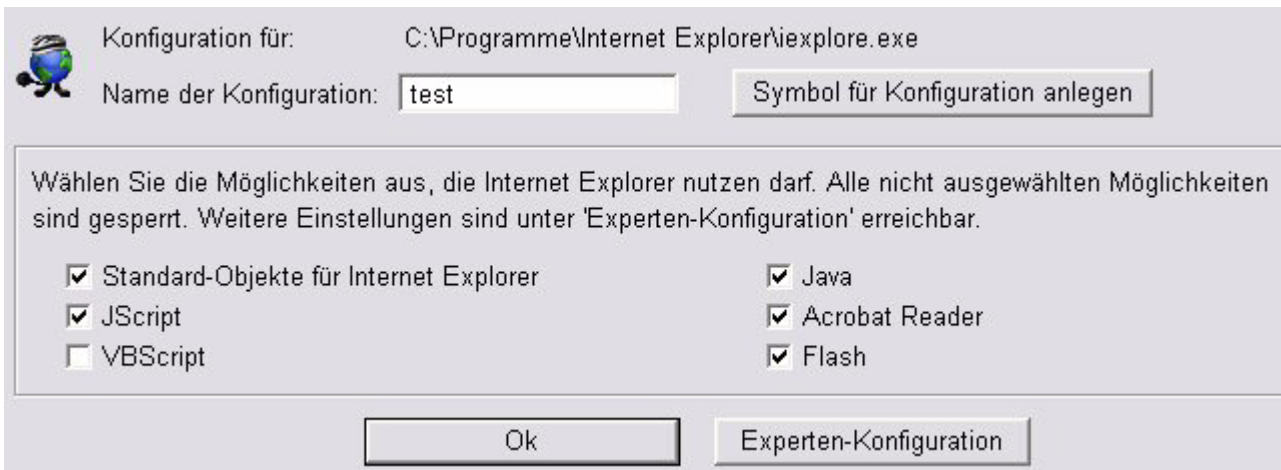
Konfiguration für: C:\Programme\Internet Explorer\iexplore.exe

Name der Konfiguration: test

Symbol für Konfiguration anlegen

Wählen Sie die Möglichkeiten aus, die Internet Explorer nutzen darf. Alle nicht ausgewählten Möglichkeiten sind gesperrt. Weitere Einstellungen sind unter 'Experten-Konfiguration' erreichbar.

☑ Standard-Objekte für Internet Explorer
☑ JScript
☐ VBScript

☑ Java
☑ Acrobat Reader
☑ Flash

Ok

Experten-Konfiguration